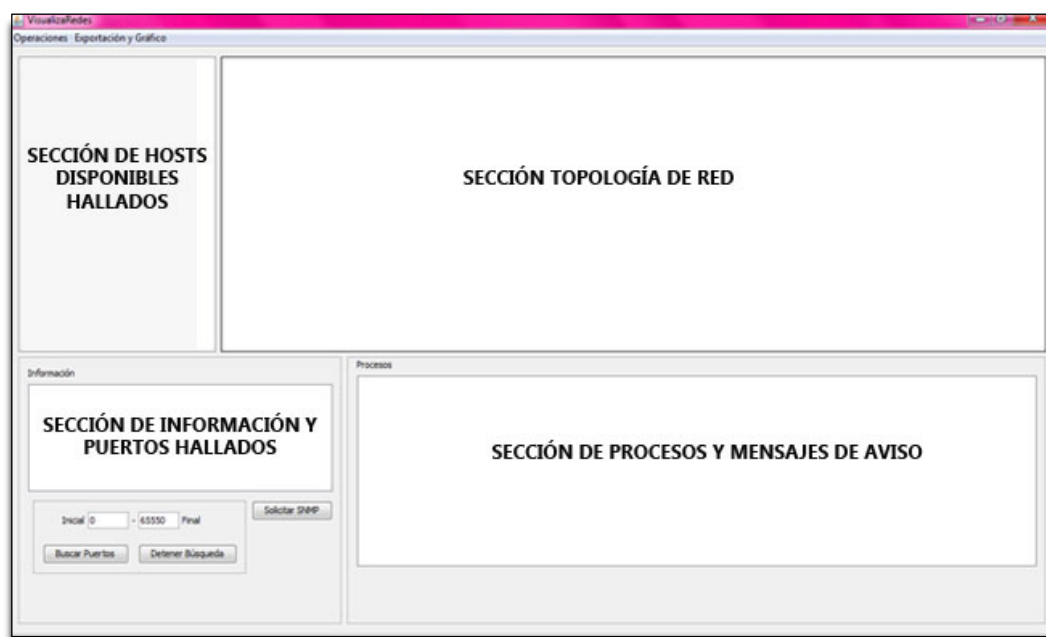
VisualizaRedes

Operaciones Exportación y Gráfico

SECCIÓN DE HOSTS DISPONIBLES HALLADOS

SECCIÓN TOPOLOGÍA DE RED

Información

SECCIÓN DE INFORMACIÓN Y PUERTOS HALLADOS

Solicitar SNMP

Inicial 0 - 65550 Final

Buscar Puertos

Detener Búsqueda

Procesos

SECCIÓN DE PROCESOS Y MENSAJES DE AVISO